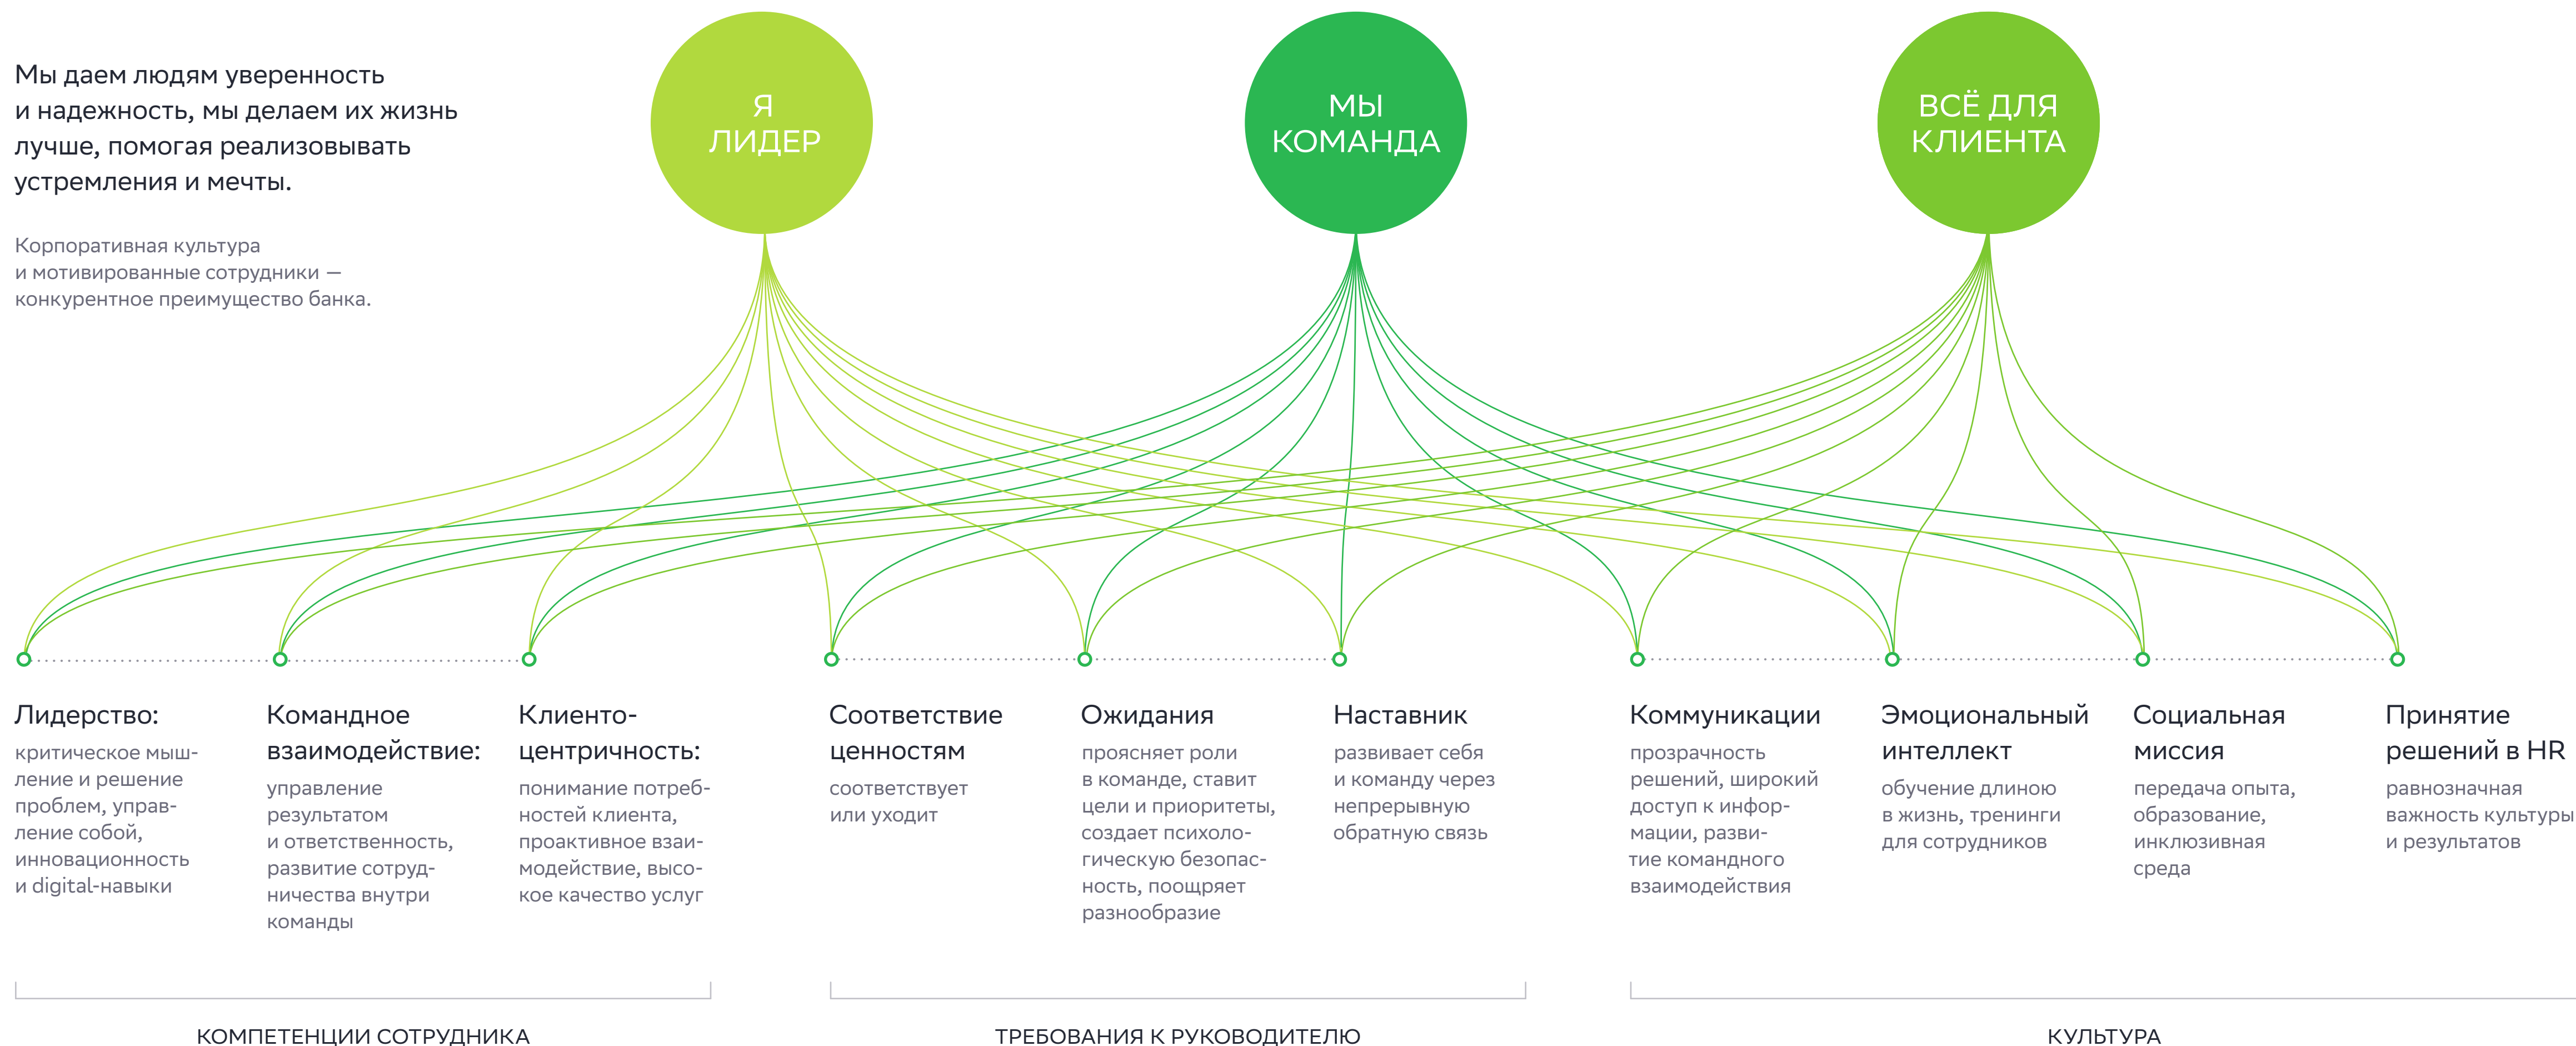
Мы даем людям уверенность и надежность, мы делаем их жизнь лучше, помогая реализовывать устремления и мечты.

Корпоративная культура и мотивированные сотрудники — конкурентное преимущество банка.

Я ЛИДЕР

МЫ КОМАНДА

ВСЁ ДЛЯ КЛИЕНТА

Лидерство:
критическое мышление и решение проблем, управление собой, инновационность и digital-навыки

Командное взаимодействие:
управление результатом и ответственность, развитие сотрудничества внутри команды

Клиентоцентричность:
понимание потребностей клиента, проактивное взаимодействие, высокое качество услуг

Соответствие ценностям
соответствует или уходит

Ожидания
проясняет роли в команде, ставит цели и приоритеты, создает психологическую безопасность, поощряет разнообразие

Наставник
развивает себя и команду через непрерывную обратную связь

Коммуникации
прозрачность решений, широкий доступ к информации, развитие командного взаимодействия

Эмоциональный интеллект
обучение длиною в жизнь, тренинги для сотрудников

Социальная миссия
передача опыта, образование, инклюзивная среда

Принятие решений в HR
равнозначная важность культуры и результатов

КОМПЕТЕНЦИИ СОТРУДНИКА

ТРЕБОВАНИЯ К РУКОВОДИТЕЛЮ

КУЛЬТУРА